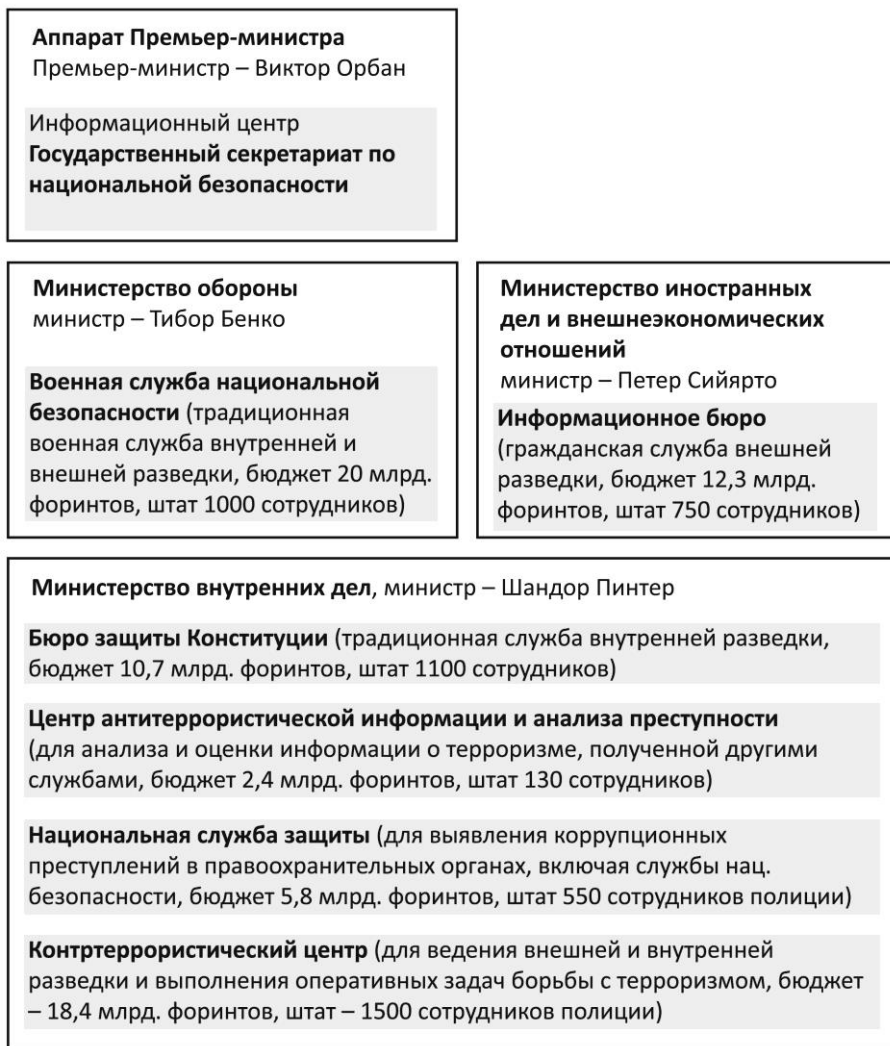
Аппарат Премьер-министра
Премьер-министр – Виктор Орбан

Информационный центр
Государственный секретариат по национальной безопасности

Министерство обороны
министр – Тибор Бенко

Военная служба национальной безопасности (традиционная военная служба внутренней и внешней разведки, бюджет 20 млрд. форинтов, штат 1000 сотрудников)

Министерство иностранных дел и внешнеэкономических отношений
министр – Петер Сийярто

Информационное бюро (гражданская служба внешней разведки, бюджет 12,3 млрд. форинтов, штат 750 сотрудников)

Министерство внутренних дел, министр – Шандор Пинтер

Бюро защиты Конституции (традиционная служба внутренней разведки, бюджет 10,7 млрд. форинтов, штат 1100 сотрудников)

Центр антитеррористической информации и анализа преступности (для анализа и оценки информации о терроризме, полученной другими службами, бюджет 2,4 млрд. форинтов, штат 130 сотрудников)

Национальная служба защиты (для выявления коррупционных преступлений в правоохранительных органах, включая службы нац. безопасности, бюджет 5,8 млрд. форинтов, штат 550 сотрудников полиции)

Контртеррористический центр (для ведения внешней и внутренней разведки и выполнения оперативных задач борьбы с терроризмом, бюджет – 18,4 млрд. форинтов, штат – 1500 сотрудников полиции)